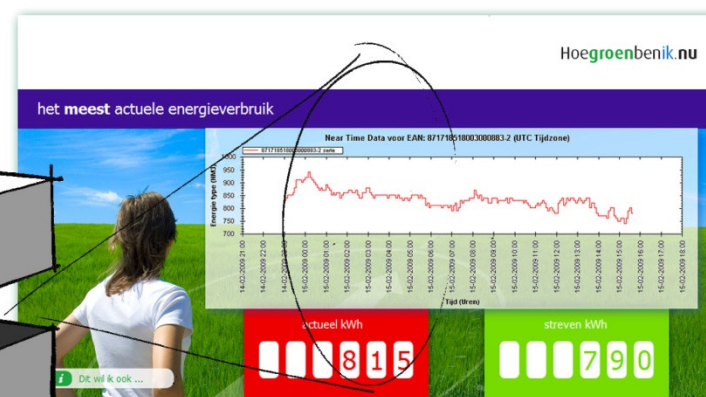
Hoegroenbenik.nu

het meest actuele energieverbruik

Near Time Data voor EAN: 871718518003000883-2 (UTC Tijdzone)

871718518003000883-2 serie

Energie type (MW)

950
900
850
800
750
700

14-02-2009 21:00
14-02-2009 22:00
14-02-2009 23:00
15-02-2009 00:00
15-02-2009 01:00
15-02-2009 02:00
15-02-2009 03:00
15-02-2009 04:00
15-02-2009 05:00
15-02-2009 06:00
15-02-2009 07:00
15-02-2009 08:00
15-02-2009 09:00
15-02-2009 10:00
15-02-2009 11:00
15-02-2009 12:00
15-02-2009 13:00
15-02-2009 14:00
15-02-2009 15:00
15-02-2009 16:00
15-02-2009 17:00
15-02-2009 18:00

Tijd (Uren)

actueel kWh

8 1 5

streven kWh

7 9 0

Dit wil ik ook ...